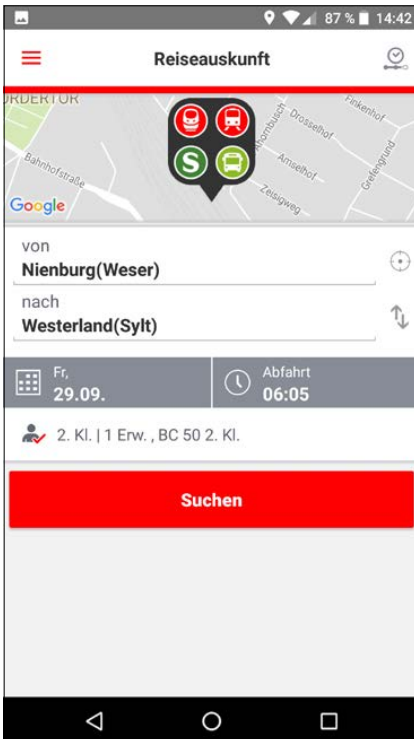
87 % 14:42

Reiseauskunft

JRDERTOR
Finkenhof
Drosselhof
Amselhof
Bahnhofstraße
Zeisigweg
Grefengrund
Google

S

von
Nienburg(Weser)

nach
Westerland(Sylt)

Fr,
29.09.

Abfahrt
06:05

2. Kl. | 1 Erw. , BC 50 2. Kl.

Suchen